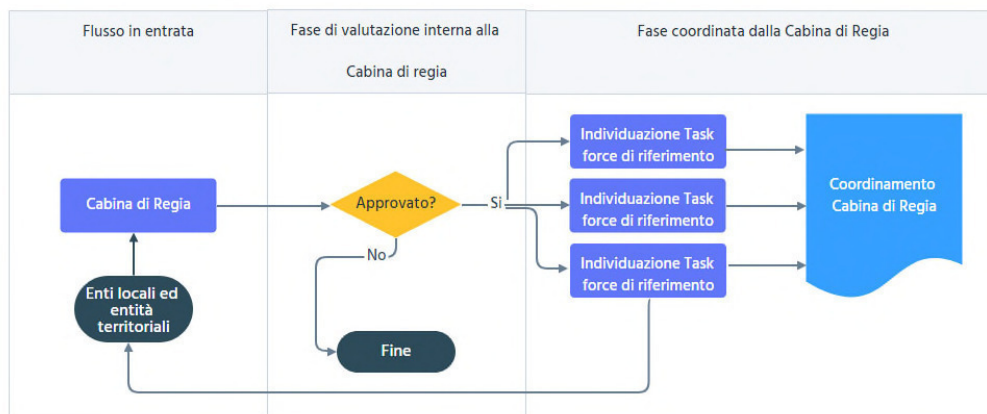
Flusso in entrata

Fase di valutazione interna alla Cabina di regia

Fase coordinata dalla Cabina di Regia

Cabina di Regia

Approvato?

Si

No

Fine

Enti locali ed entità territoriali

Individuazione Task force di riferimento

Individuazione Task force di riferimento

Individuazione Task force di riferimento

Coordinamento Cabina di Regia